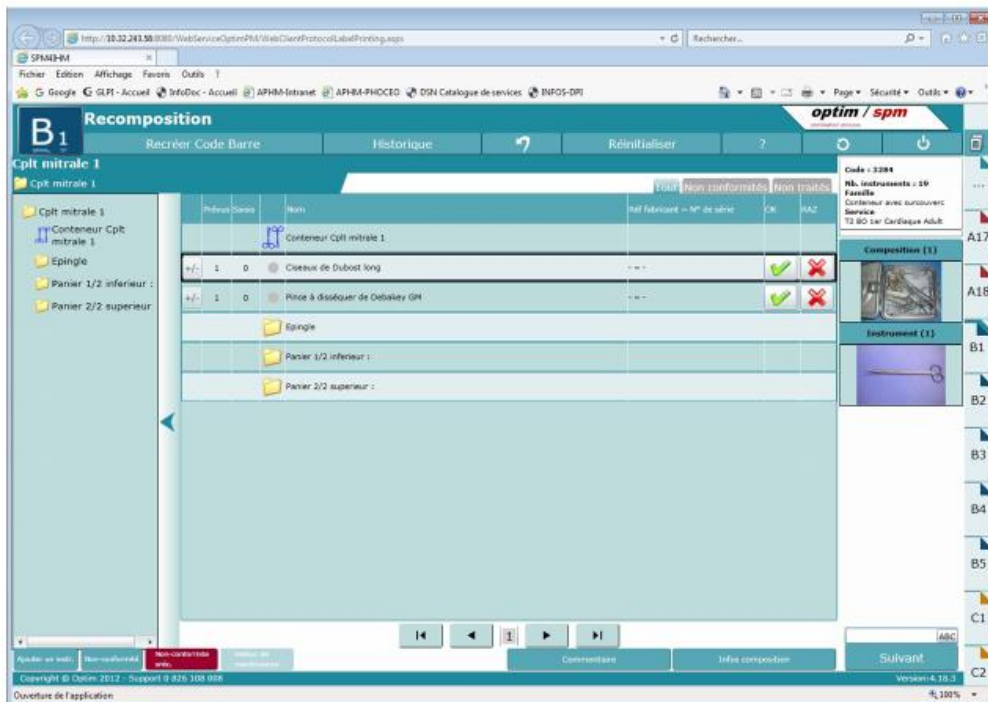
http://10.32.243.58:8080/WebServiceOptimPM/WebClientProtocolLabelPrinting.aspx
Rechercher...
SPMHM
Fichier Édition Affichage Favoris Outils ?
Google GLPI - Accueil InfoDoc - Accueil APHM-Intranet APHM-PHOCEO DSN Catalogue de services INFOS-DPI
Page Sécurité Outils

B1
Recomposition
optim / spm
Recréer Code Barre
Historique
Réinitialiser
?

Cplt mitrale 1
Cplt mitrale 1

Tout Non conformités Non traités

Code : 3284
Nb. instruments : 19
Famille
Conteneur avec surcouvercle
Service
T2 BO 1er Cardiaque Adult

Cplt mitrale 1
Conteneur Cplt mitrale 1
Epingle
Panier 1/2 inferieur :
Panier 2/2 superieur

| | Prévus | Saisis | | Nom | Réf fabricant – N° de série | OK | RAZ |
|---|---|---|---|---|---|---|---|
| | | | | Conteneur Cplt mitrale 1 | | | |
| +/- | 1 | 0 | | Ciseaux de Dubost long | - = - | | |
| +/- | 1 | 0 | | Pince à disséquer de Debakey GM | - = - | | |
| | | | | Epingle | | | |
| | | | | Panier 1/2 inferieur : | | | |
| | | | | Panier 2/2 superieur : | | | |

Composition (1)
Instrument (1)

A17
A18
B1
B2
B3
B4
B5
C1
C2

1

ABC
Ajouter un instr. Non-conformité Non-conformité enle. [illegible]
Commentaire
Infos composition
Suivant
Copyright © Optim 2012 - Support 0 826 108 008
Version 4.18.3
Ouverture de l'application
100%